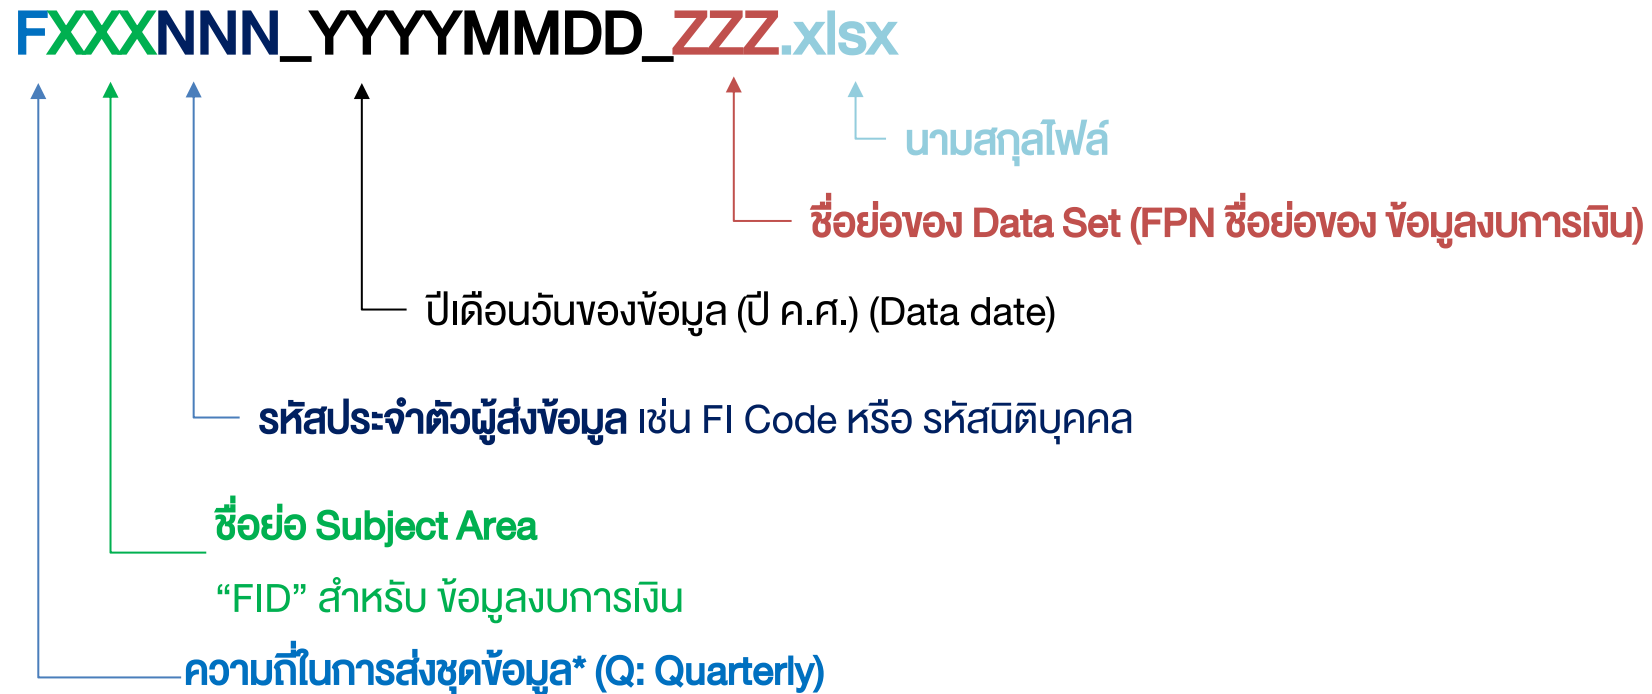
FXXXNNN_YYYYMMDD_ZZZ.xlsx

นามสกุลไฟล์

ชื่อย่อของ Data Set (FPN ชื่อย่อของ ข้อมูลงบการเงิน)

ปีเดือนวันของข้อมูล (ปี ค.ศ.) (Data date)

รหัสประจำตัวผู้ส่งข้อมูล เช่น FI Code หรือ รหัสนิติบุคคล

ชื่อย่อ Subject Area

“FID” สำหรับ ข้อมูลงบการเงิน

ความถี่ในการส่งชุดข้อมูล* (Q: Quarterly)